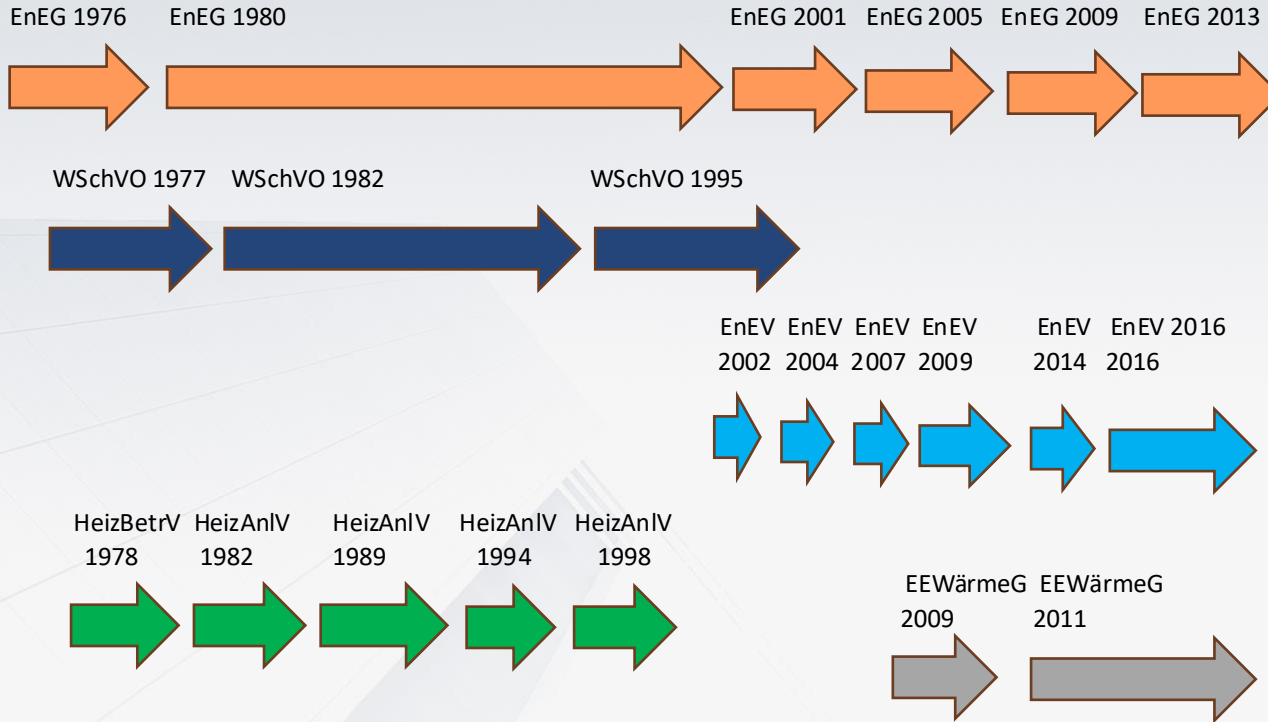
EnEG 1976 EnEG 1980 EnEG 2001 EnEG 2005 EnEG 2009 EnEG 2013

WSchVO 1977 WSchVO 1982 WSchVO 1995

EnEV 2002 EnEV 2004 EnEV 2007 EnEV 2009 EnEV 2014 EnEV 2016 2016

HeizBetrV 1978 HeizAnlV 1982 HeizAnlV 1989 HeizAnlV 1994 HeizAnlV 1998

EEWärmeG 2009 EEWärmeG 2011